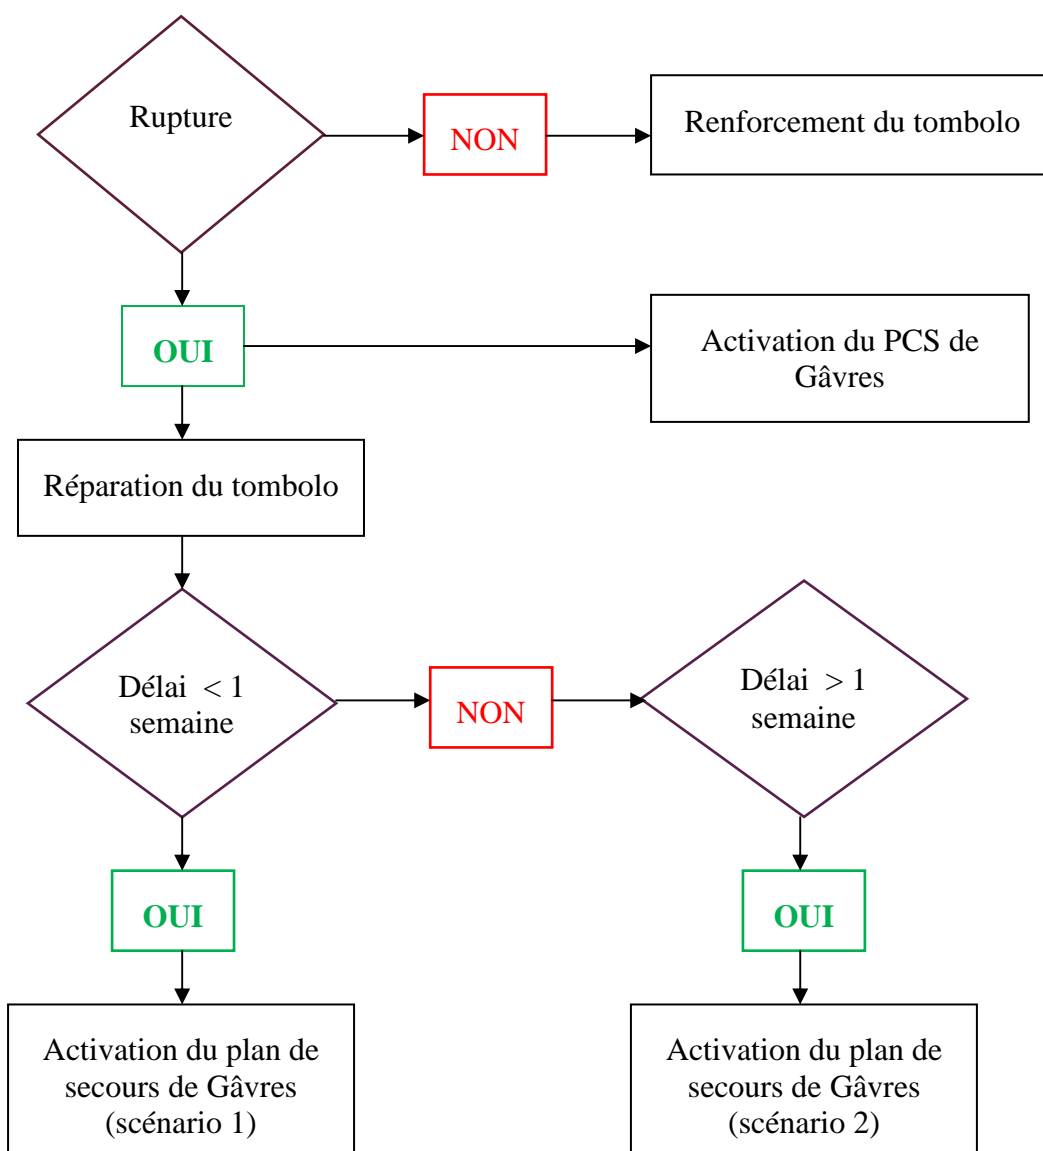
Rupture

NON

Renforcement du tombolo

OUI

Activation du PCS de Gâvres

Réparation du tombolo

Délai < 1 semaine

NON

Délai > 1 semaine

OUI

OUI

Activation du plan de secours de Gâvres (scénario 1)

Activation du plan de secours de Gâvres (scénario 2)